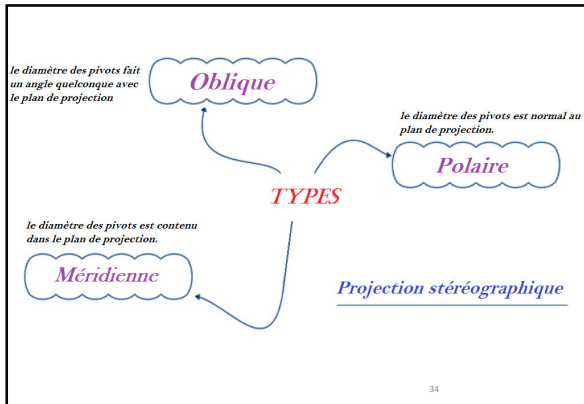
le diamètre des pivots fait un angle quelconque avec le plan de projection

Oblique

le diamètre des pivots est normal au plan de projection.

Polaire

TYPES

le diamètre des pivots est contenu dans le plan de projection.

Méridienne

Projection stéréographique

34